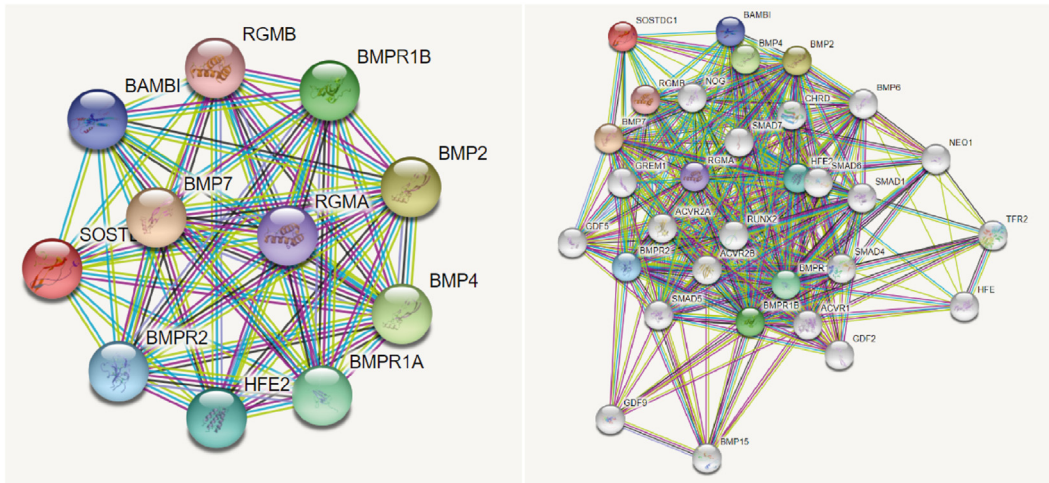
RGMB
BMPR1B
BAMBI
BMP2
BMP7
RGMA
SOST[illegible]
BMP4
BMPR2
BMPR1A
HFE2

SOSTDC1
BAMBI
BMP4
BMP2
RGMB
NOG
BMP6
CHRD
BMP7
SMAD7
NEO1
GREM1
RGMA
HFE2
SMAD6
SMAD1
GDF5
ACVR2A
RUNX2
TFR2
BMPR2
ACVR2B
SMAD4
BMPR
HFE
SMAD5
BMPR1B
ACVR1
GDF2
GDF9
BMP15